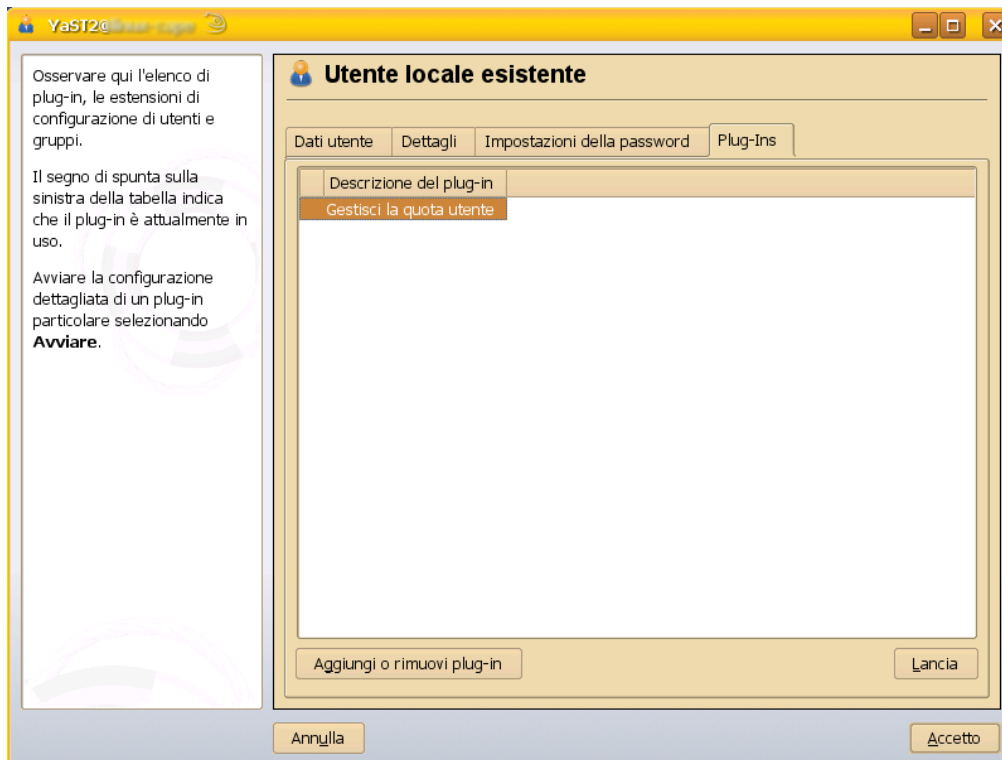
YaST2@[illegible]

Osservare qui l'elenco di plug-in, le estensioni di configurazione di utenti e gruppi.

Il segno di spunta sulla sinistra della tabella indica che il plug-in è attualmente in uso.

Avviare la configurazione dettagliata di un plug-in particolare selezionando **Avviare**.

Utente locale esistente

Dati utente | Dettagli | Impostazioni della password | Plug-Ins

| | Descrizione del plug-in |
|---|---|
| | Gestisci la quota utente |

Aggiungi o rimuovi plug-in

Lancia

Annulla

Accetto